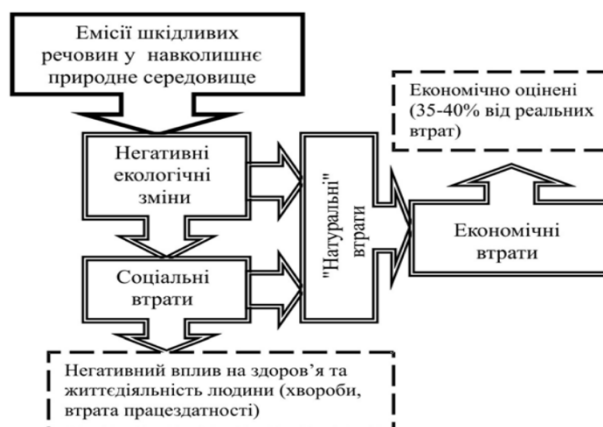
Емісії шкідливих речовин у навколишнє природне середовище

Економічно оцінені (35-40% від реальних втрат)

Негативні екологічні зміни

"Натуральні" втрати

Економічні втрати

Соціальні втрати

Негативний вплив на здоров'я та життєдіяльність людини (хвороби, втрата працездатності)